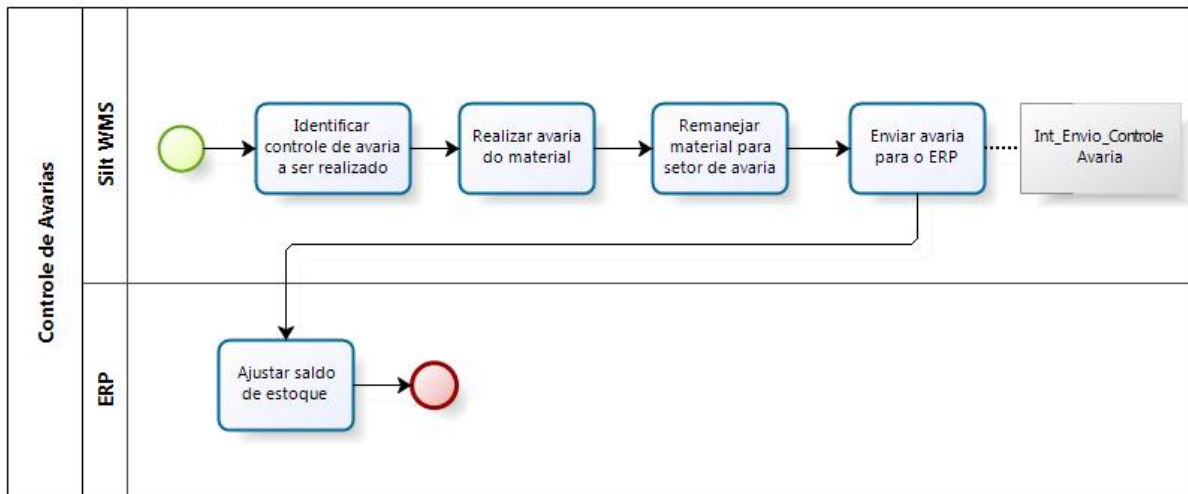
Controle de Avarias

Silt WMS

Identificar controle de avaria a ser realizado

Realizar avaria do material

Remanejar material para setor de avaria

Enviar avaria para o ERP

Int_Envio_Controle Avaria

ERP

Ajustar saldo de estoque